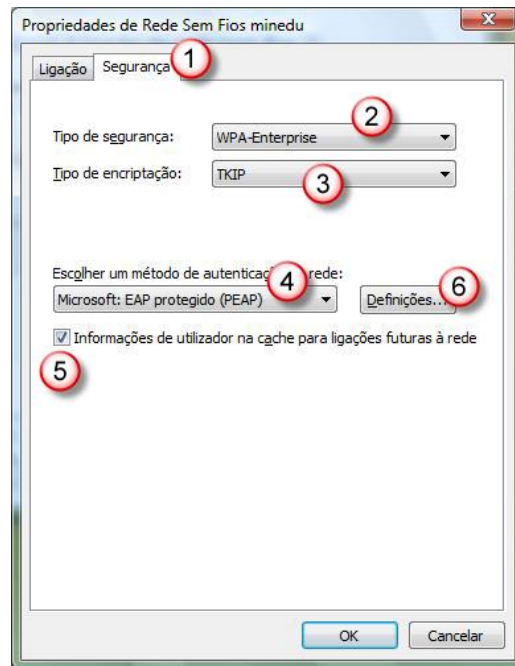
Propriedades de Rede Sem Fios minedu

Ligação Segurança 1

Tipo de segurança: WPA-Enterprise 2

Tipo de encriptação: TKIP 3

Escolher um método de autenticaç 4 rede:

Microsoft: EAP protegido (PEAP)

Definições... 6

Informações de utilizador na cache para ligações futuras à rede

5

OK Cancelar